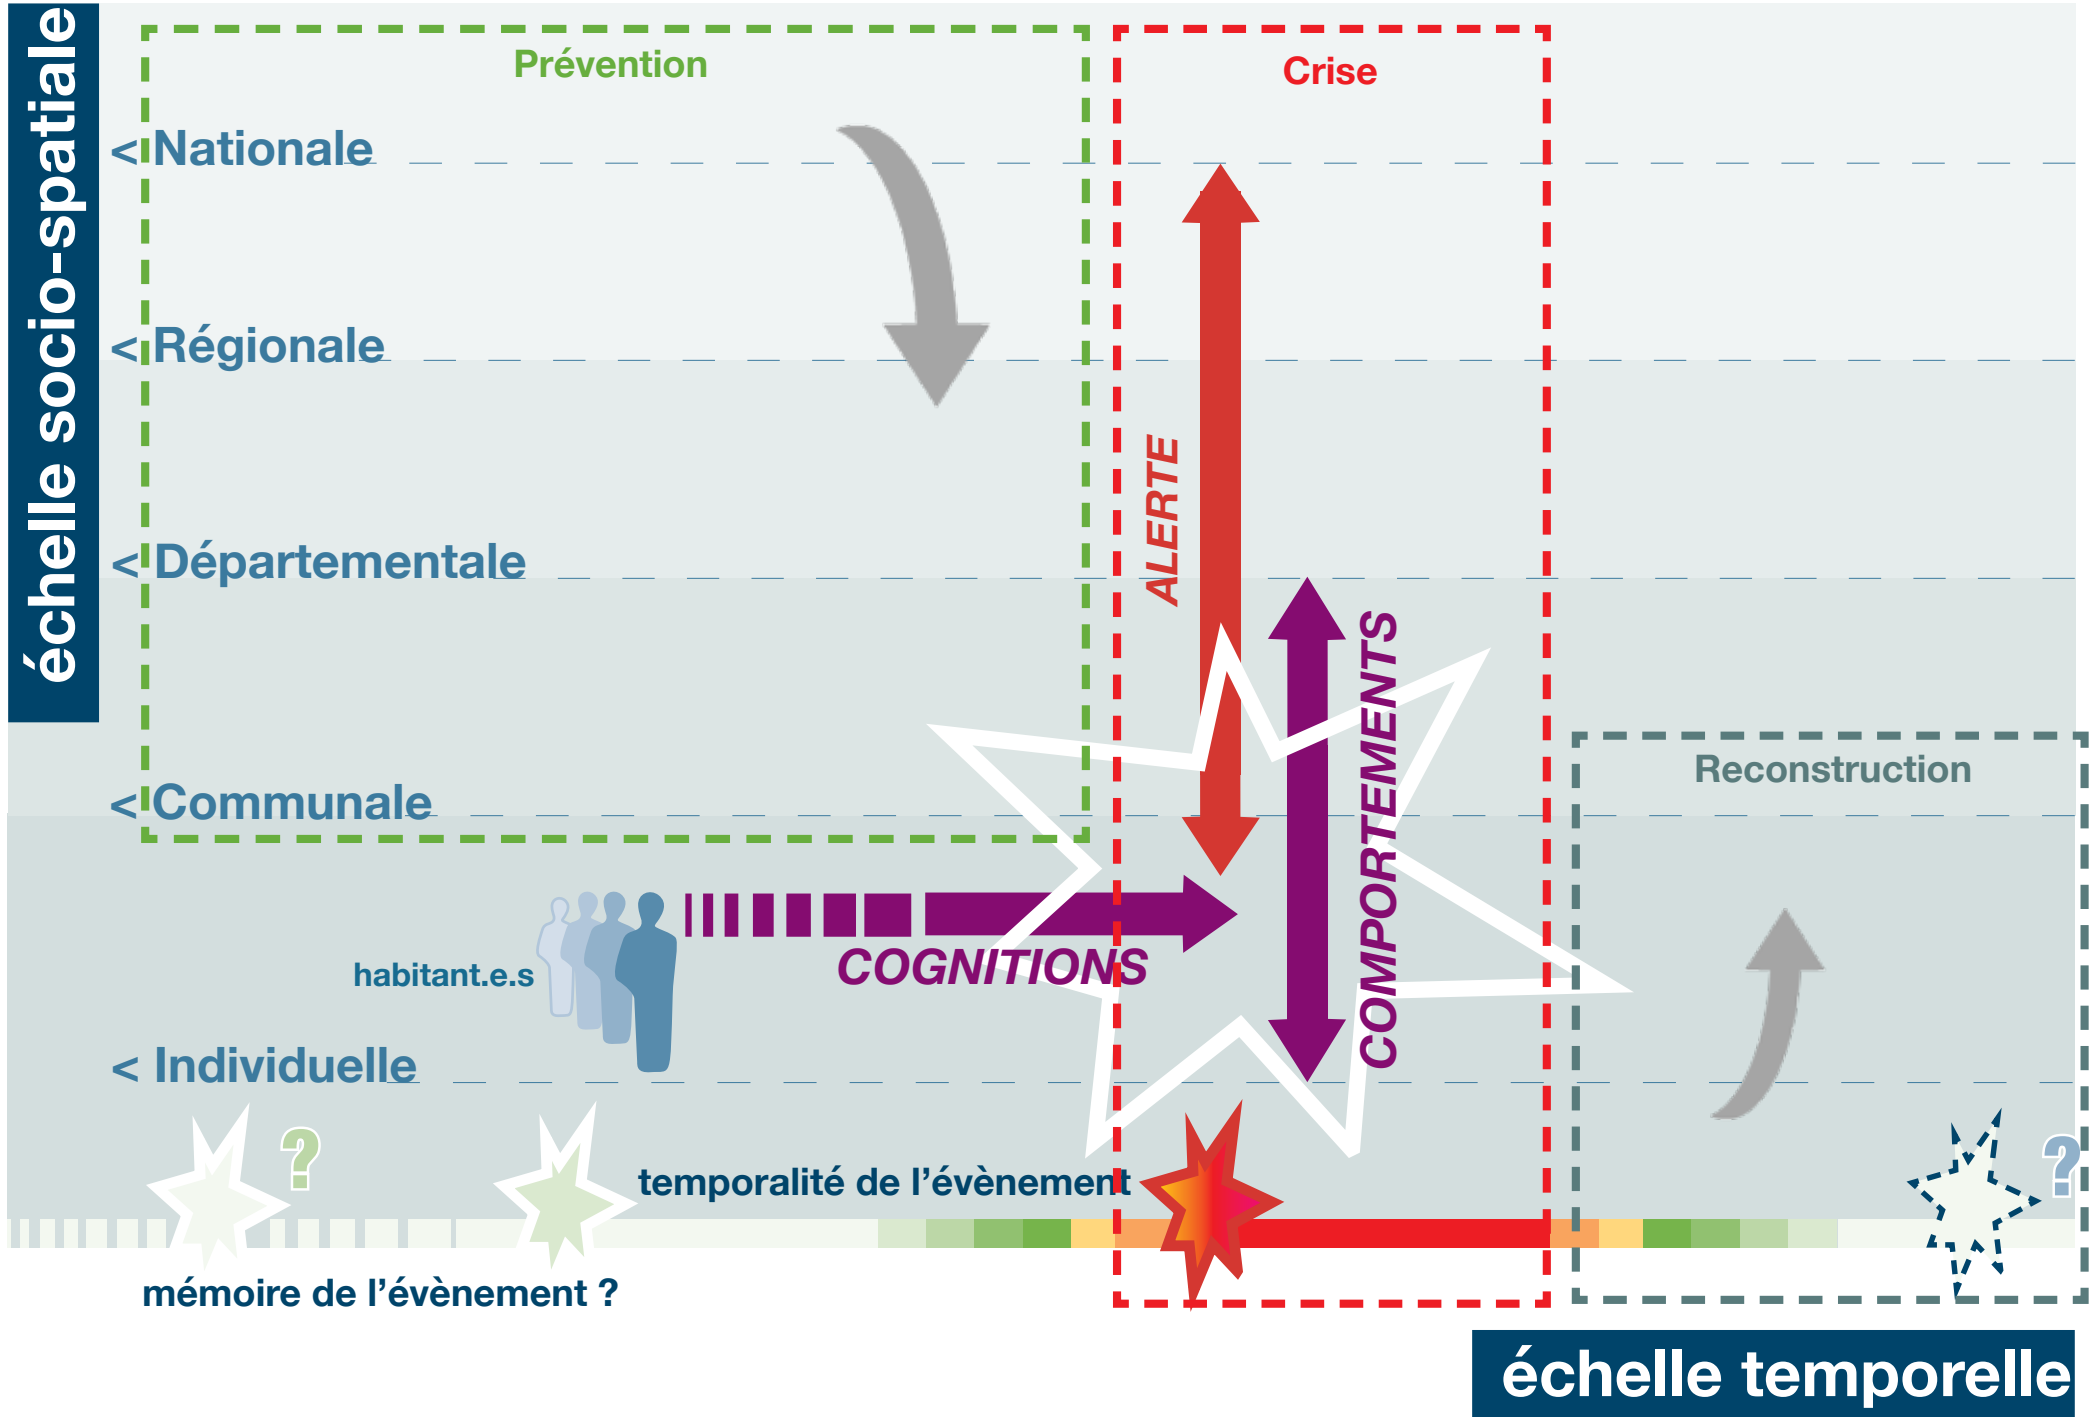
échelle socio-spatiale

Prévention

Crise

< Nationale

< Régionale

< Départementale

< Communale

< Individuelle

ALERTE

COMPORTEMENTS

Reconstruction

habitant.e.s

COGNITIONS

?

temporalité de l'évènement

?

mémoire de l'évènement ?

échelle temporelle